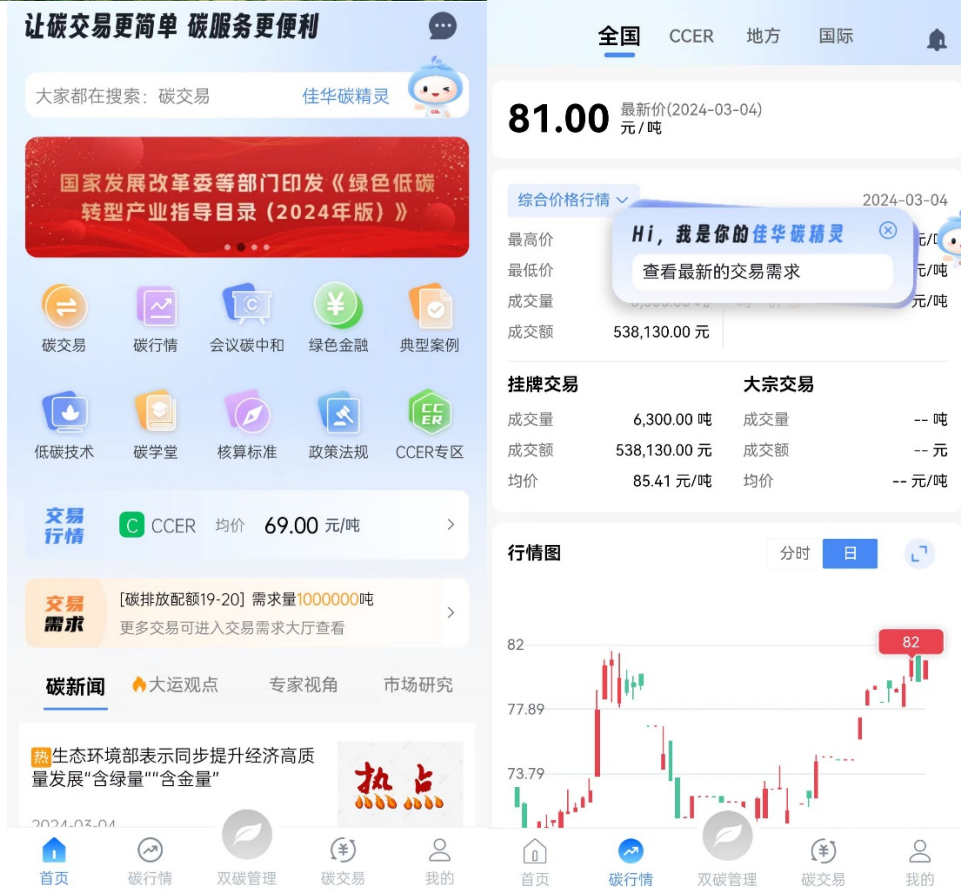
让碳交易更简单 碳服务更便利

大家都在搜索：碳交易
佳华碳精灵

国家发展改革委等部门印发《绿色低碳转型产业指导目录（2024年版）》

碳交易
碳行情
会议碳中和
绿色金融
典型案例
低碳技术
碳学堂
核算标准
政策法规
CCER专区

交易行情
CCER 均价 69.00 元/吨

交易需求
[碳排放配额19-20] 需求量1000000吨
更多交易可进入交易需求大厅查看

碳新闻
大运观点
专家视角
市场研究

热 生态环境部表示同步提升经济高质量发展"含绿量""含金量"
热点
2024-03-04

首页
碳行情
双碳管理
碳交易
我的

全国
CCER
地方
国际

81.00 最新价(2024-03-04)
元/吨

综合价格行情
2024-03-04
最高价
最低价
成交量
成交额 538,130.00 元
元/吨
元/吨
元/吨

Hi，我是你的佳华碳精灵
查看最新的交易需求

挂牌交易
成交量 6,300.00 吨
成交额 538,130.00 元
均价 85.41 元/吨

大宗交易
成交量 -- 吨
成交额 -- 元
均价 -- 元/吨

行情图
分时
日
82
82
77.89
73.79

首页
碳行情
双碳管理
碳交易
我的